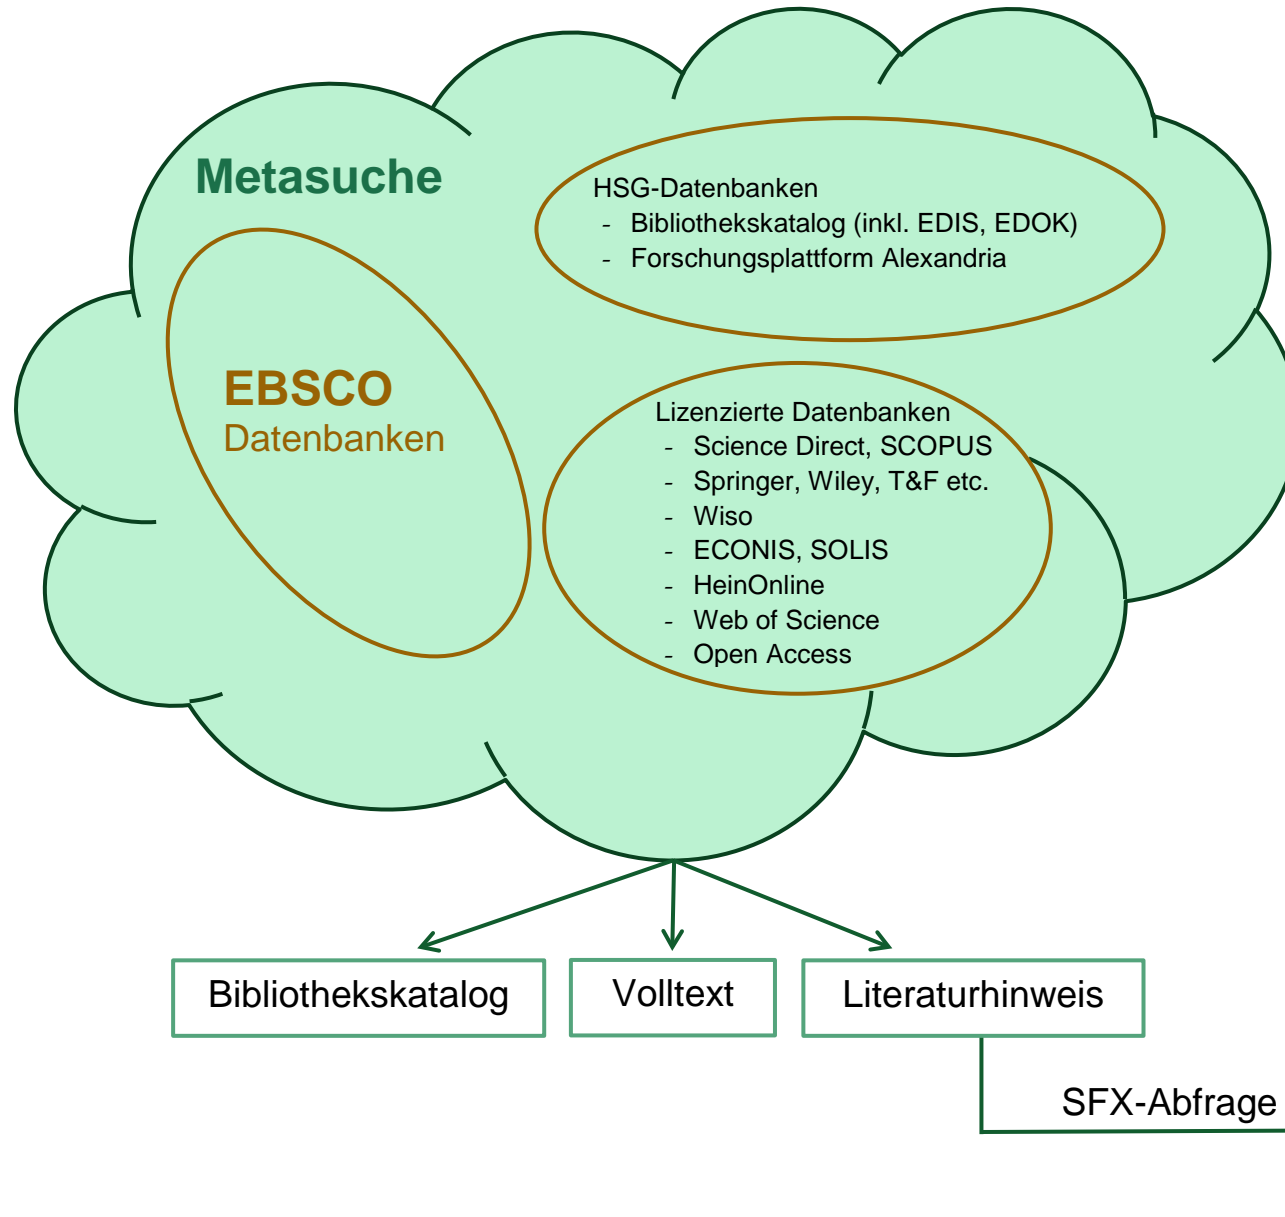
Metasuche

HSG-Datenbanken
- Bibliothekskatalog (inkl. EDIS, EDOK)
- Forschungsplattform Alexandria

EBSCO
Datenbanken

Lizenzierte Datenbanken
- Science Direct, SCOPUS
- Springer, Wiley, T&F etc.
- Wiso
- ECONIS, SOLIS
- HeinOnline
- Web of Science
- Open Access

Bibliothekskatalog

Volltext

Literaturhinweis

SFX-Abfrage